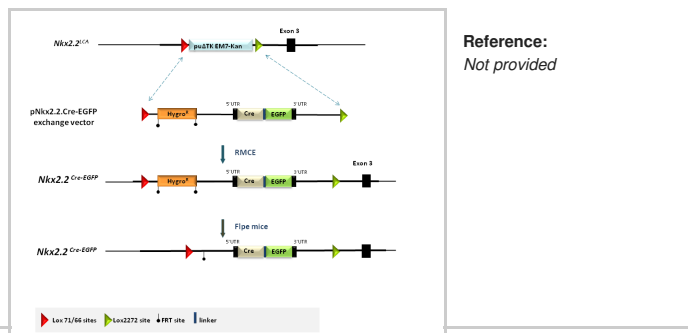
$Nkx2.2^{LCA}$

puΔTK EM7-Kan

Exon 3

pNkx2.2.Cre-EGFP exchange vector

Hygro$^R$

5'UTR

Cre

EGFP

3'UTR

RMCE

$Nkx2.2^{Cre\text{-}EGFP}$

Hygro$^R$

5'UTR

Cre

EGFP

3'UTR

Exon 3

Flpe mice

$Nkx2.2^{Cre\text{-}EGFP}$

5'UTR

Cre

EGFP

3'UTR

Lox 71/66 sites

Lox2272 site

FRT site

linker

Reference:

Not provided